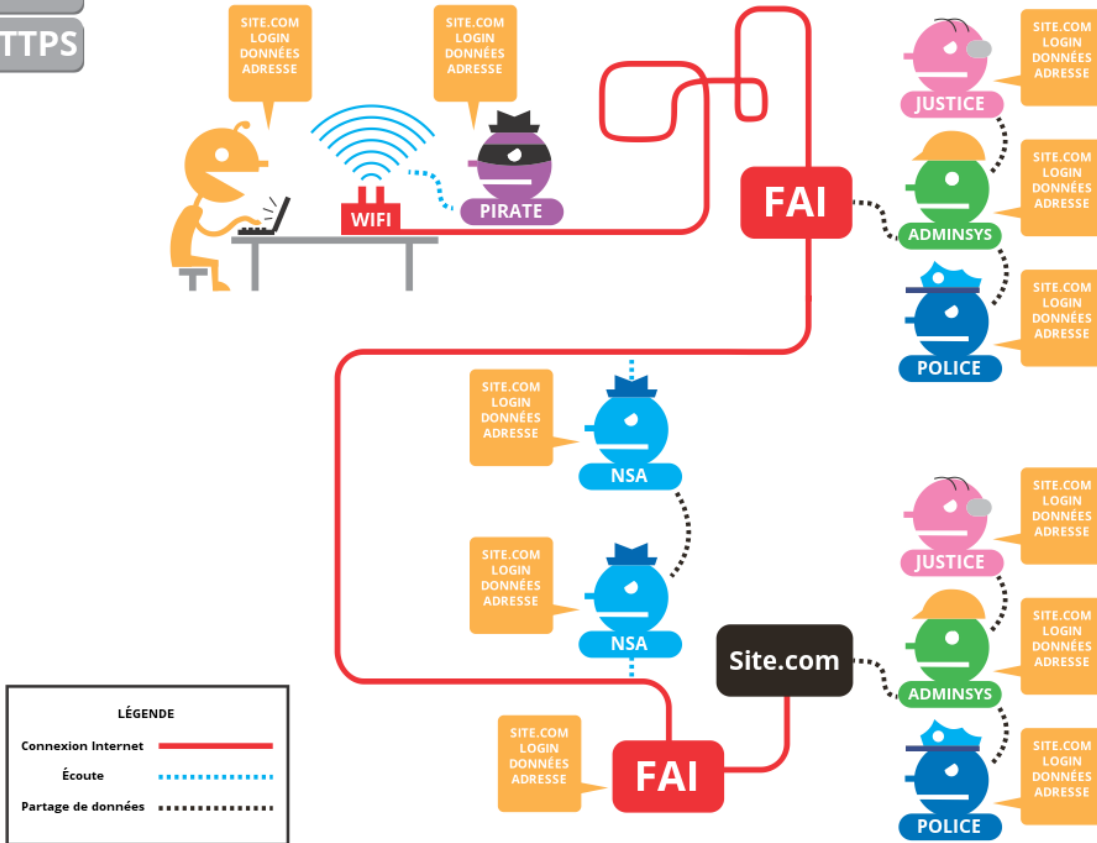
TTPS

SITE.COM
LOGIN
DONNÉES
ADRESSE

SITE.COM
LOGIN
DONNÉES
ADRESSE

WIFI

PIRATE

FAI

SITE.COM
LOGIN
DONNÉES
ADRESSE

JUSTICE

SITE.COM
LOGIN
DONNÉES
ADRESSE

ADMINSYS

SITE.COM
LOGIN
DONNÉES
ADRESSE

POLICE

SITE.COM
LOGIN
DONNÉES
ADRESSE

NSA

SITE.COM
LOGIN
DONNÉES
ADRESSE

NSA

Site.com

SITE.COM
LOGIN
DONNÉES
ADRESSE

JUSTICE

SITE.COM
LOGIN
DONNÉES
ADRESSE

ADMINSYS

SITE.COM
LOGIN
DONNÉES
ADRESSE

POLICE

SITE.COM
LOGIN
DONNÉES
ADRESSE

FAI

LÉGENDE
Connexion Internet
Écoute
Partage de données